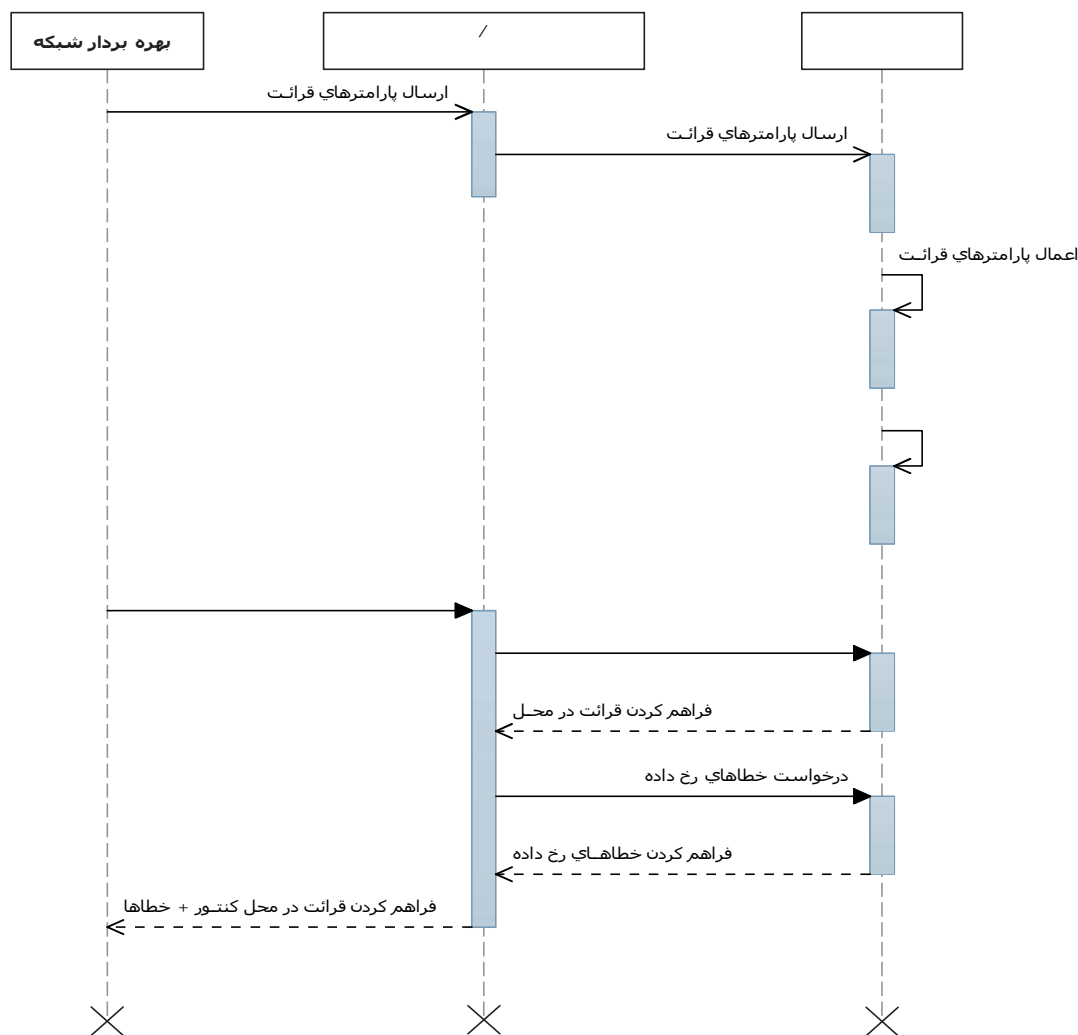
بهره بردار شبکه

/

ارسال پارامترهاي قرائت

ارسال پارامترهاي قرائت

اعمال پارامترهاي قرائت

فراهم کردن قرائت در محـل

درخواست خطاهاي رخ داده

فراهم کردن خطاهـاي رخ داده

فراهم کردن قرائت در محل کنتـور + خطاها